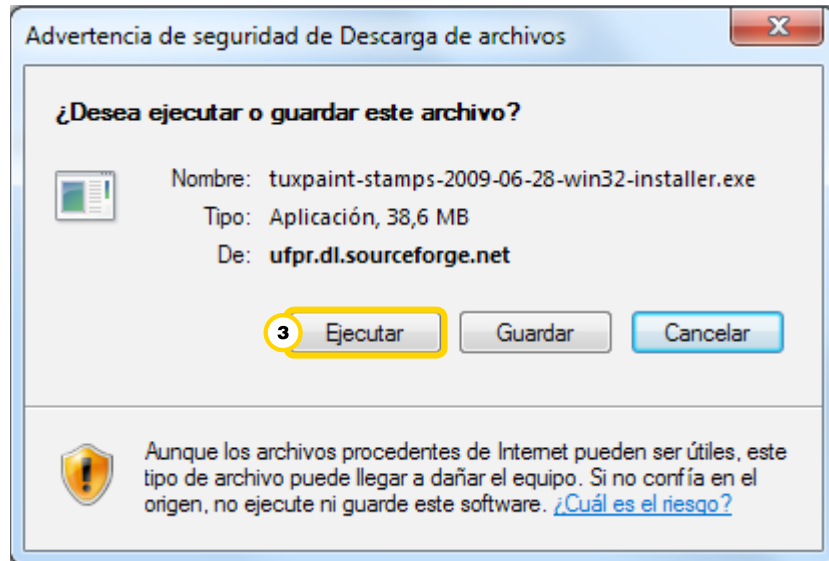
Advertencia de seguridad de Descarga de archivos

¿Desea ejecutar o guardar este archivo?

Nombre: tuxpaint-stamps-2009-06-28-win32-installer.exe
Tipo: Aplicación, 38,6 MB
De: ufpr.dl.sourceforge.net

3 Ejecutar Guardar Cancelar

Aunque los archivos procedentes de Internet pueden ser útiles, este tipo de archivo puede llegar a dañar el equipo. Si no confía en el origen, no ejecute ni guarde este software. ¿Cuál es el riesgo?